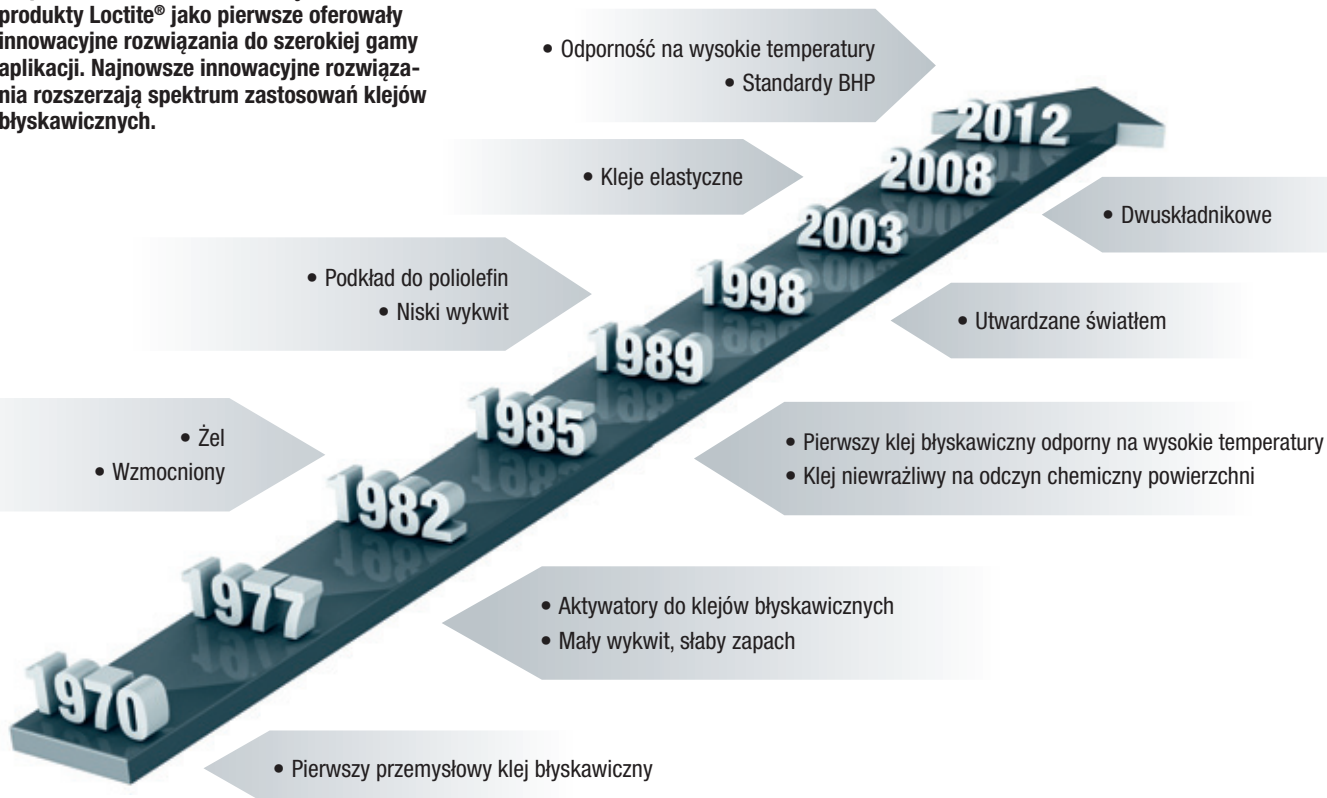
produkty Loctite® jako pierwsze oferowały innowacyjne rozwiązania do szerokiej gamy aplikacji. Najnowsze innowacyjne rozwiązania rozszerzają spektrum zastosowań klejów błyskawicznych.

• Odporność na wysokie temperatury
• Standardy BHP

2012

• Kleje elastyczne

2008

• Dwuskładnikowe

2003

• Podkład do poliolefin
• Niski wykwit

1998

• Utwardzane światłem

1989

1985

• Żel
• Wzmocniony

• Pierwszy klej błyskawiczny odporny na wysokie temperatury
• Klej niewrażliwy na odczyn chemiczny powierzchni

1982

1977

• Aktywatory do klejów błyskawicznych
• Mały wykwit, słaby zapach

1970

• Pierwszy przemysłowy klej błyskawiczny